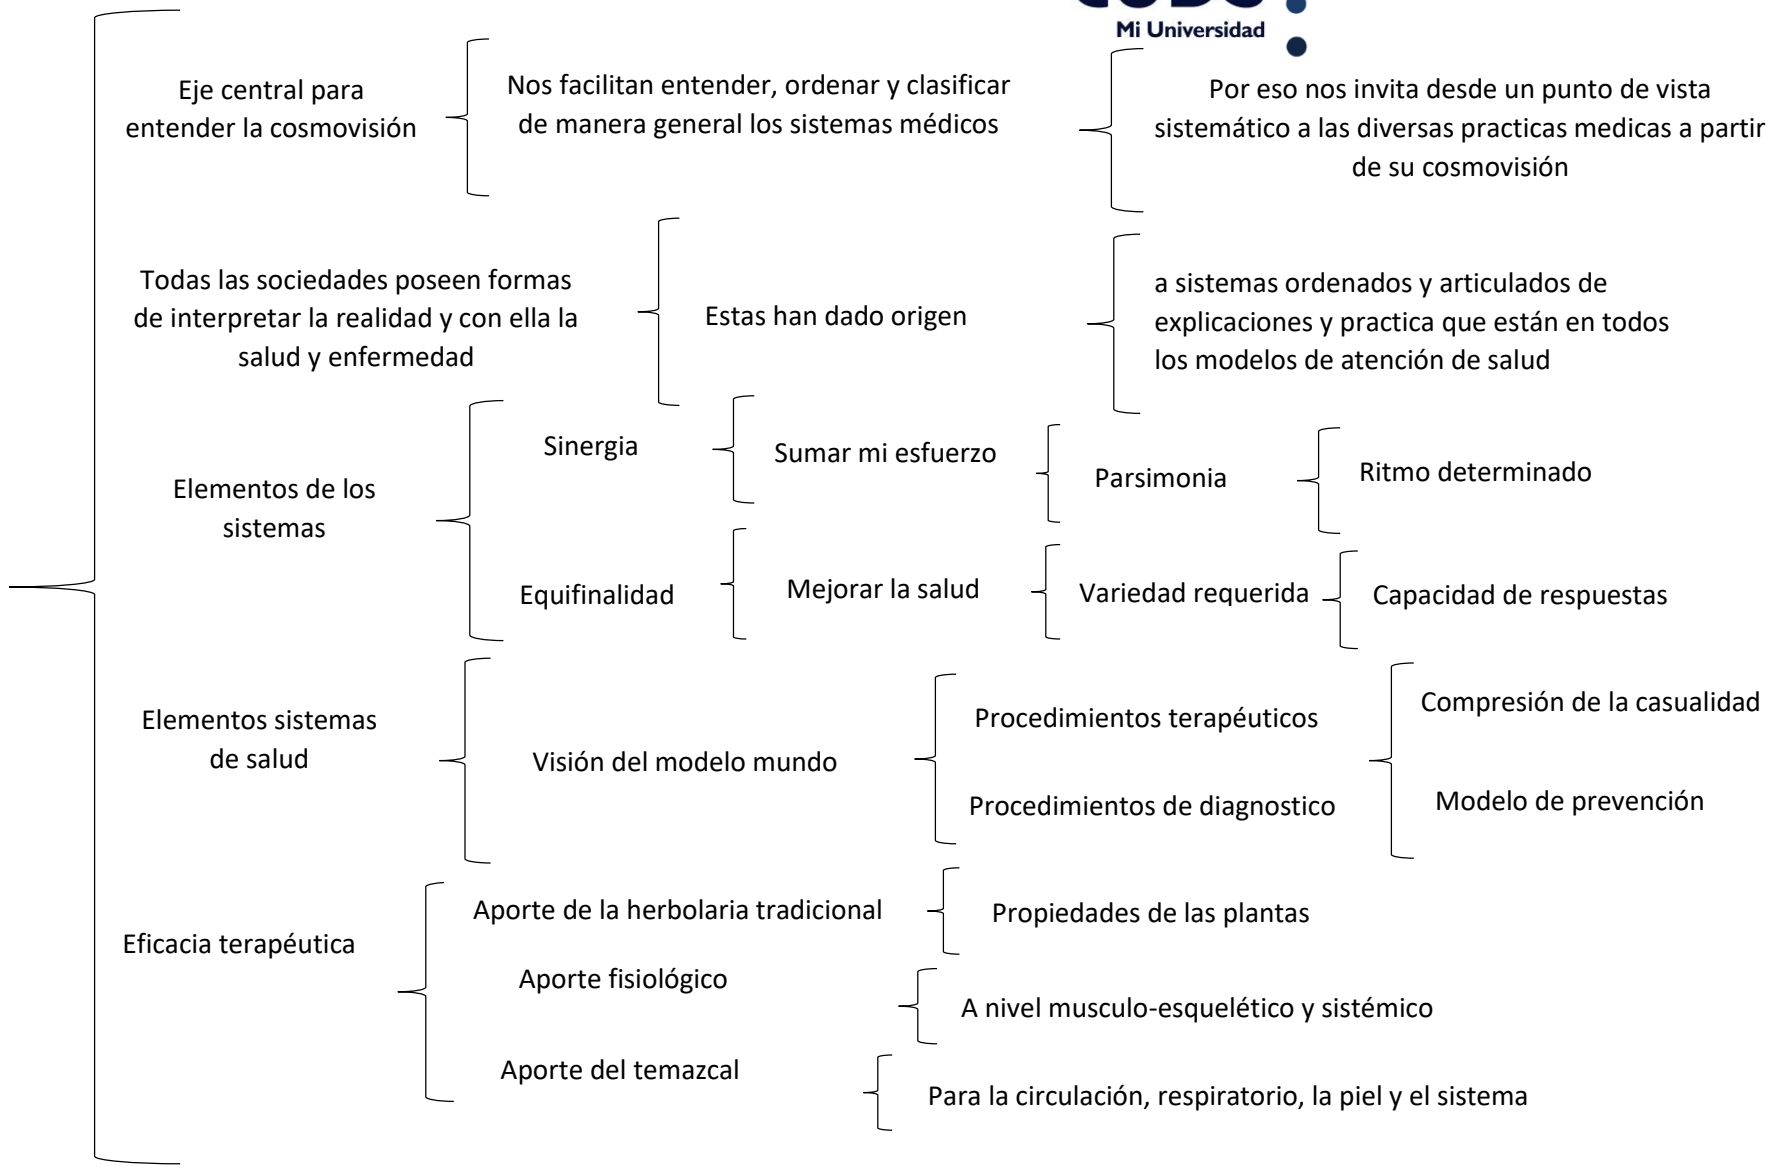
Mi Universidad

Eje central para entender la cosmovisión

Nos facilitan entender, ordenar y clasificar de manera general los sistemas médicos

Por eso nos invita desde un punto de vista sistemático a las diversas practicas medicas a partir de su cosmovisión

Todas las sociedades poseen formas de interpretar la realidad y con ella la salud y enfermedad

Estas han dado origen

a sistemas ordenados y articulados de explicaciones y practica que están en todos los modelos de atención de salud

Elementos de los sistemas

Sinergia

Sumar mi esfuerzo

Parsimonia

Ritmo determinado

Equifinalidad

Mejorar la salud

Variedad requerida

Capacidad de respuestas

Elementos sistemas de salud

Visión del modelo mundo

Procedimientos terapéuticos

Procedimientos de diagnostico

Compresión de la casualidad

Modelo de prevención

Eficacia terapéutica

Aporte de la herbolaria tradicional

Propiedades de las plantas

Aporte fisiológico

A nivel musculo-esquelético y sistémico

Aporte del temazcal

Para la circulación, respiratorio, la piel y el sistema